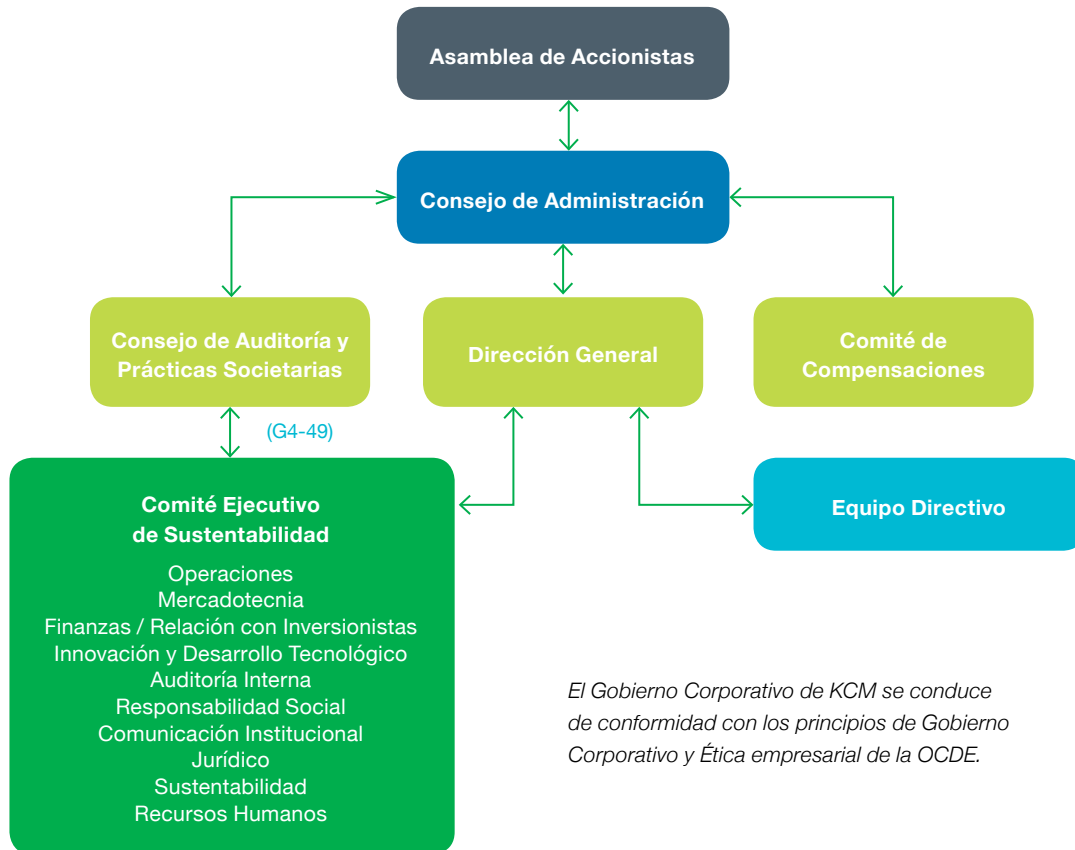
Asamblea de Accionistas

Consejo de Administración

Consejo de Auditoría y Prácticas Societarias

Dirección General

Comité de Compensaciones

(G4-49)

Comité Ejecutivo de Sustentabilidad

Operaciones
Mercadotecnia
Finanzas / Relación con Inversionistas
Innovación y Desarrollo Tecnológico
Auditoría Interna
Responsabilidad Social
Comunicación Institucional
Jurídico
Sustentabilidad
Recursos Humanos

Equipo Directivo

El Gobierno Corporativo de KCM se conduce de conformidad con los principios de Gobierno Corporativo y Ética empresarial de la OCDE.